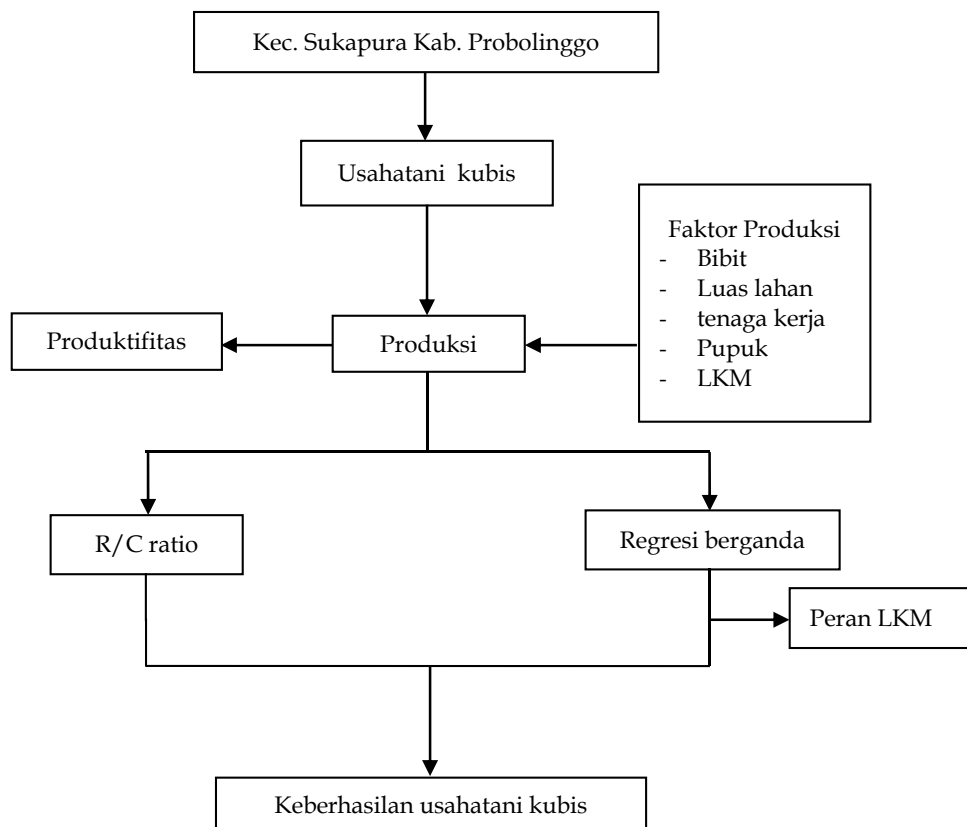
Kec. Sukapura Kab. Probolinggo

Usahatani kubis

Faktor Produksi
- Bibit
- Luas lahan
- tenaga kerja
- Pupuk
- LKM

Produktifitas

Produksi

R/C ratio

Regresi berganda

Peran LKM

Keberhasilan usahatani kubis